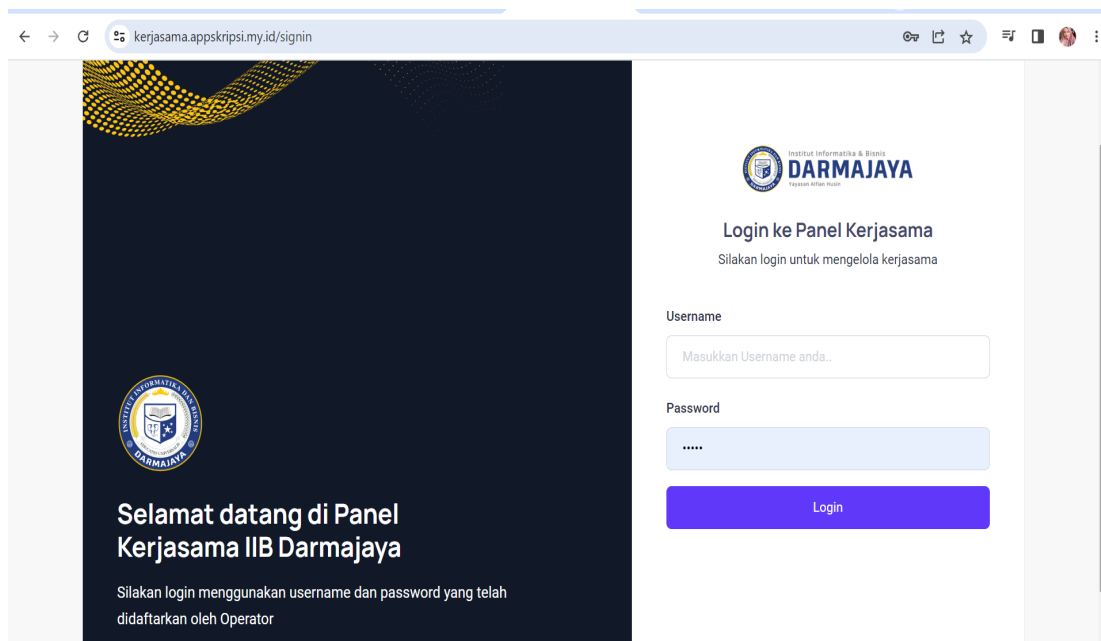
kerjasama.appskripsi.my.id/signin

INSTITUT INFORMATIKA DAN BISNIS
DARMAJAYA

Selamat datang di Panel Kerjasama IIB Darmajaya

Silakan login menggunakan username dan password yang telah didaftarkan oleh Operator

Institut Informatika & Bisnis
DARMAJAYA
Yayasan Alfian Husin

Login ke Panel Kerjasama

Silakan login untuk mengelola kerjasama

Username

Masukkan Username anda..

Password

•••••

Login